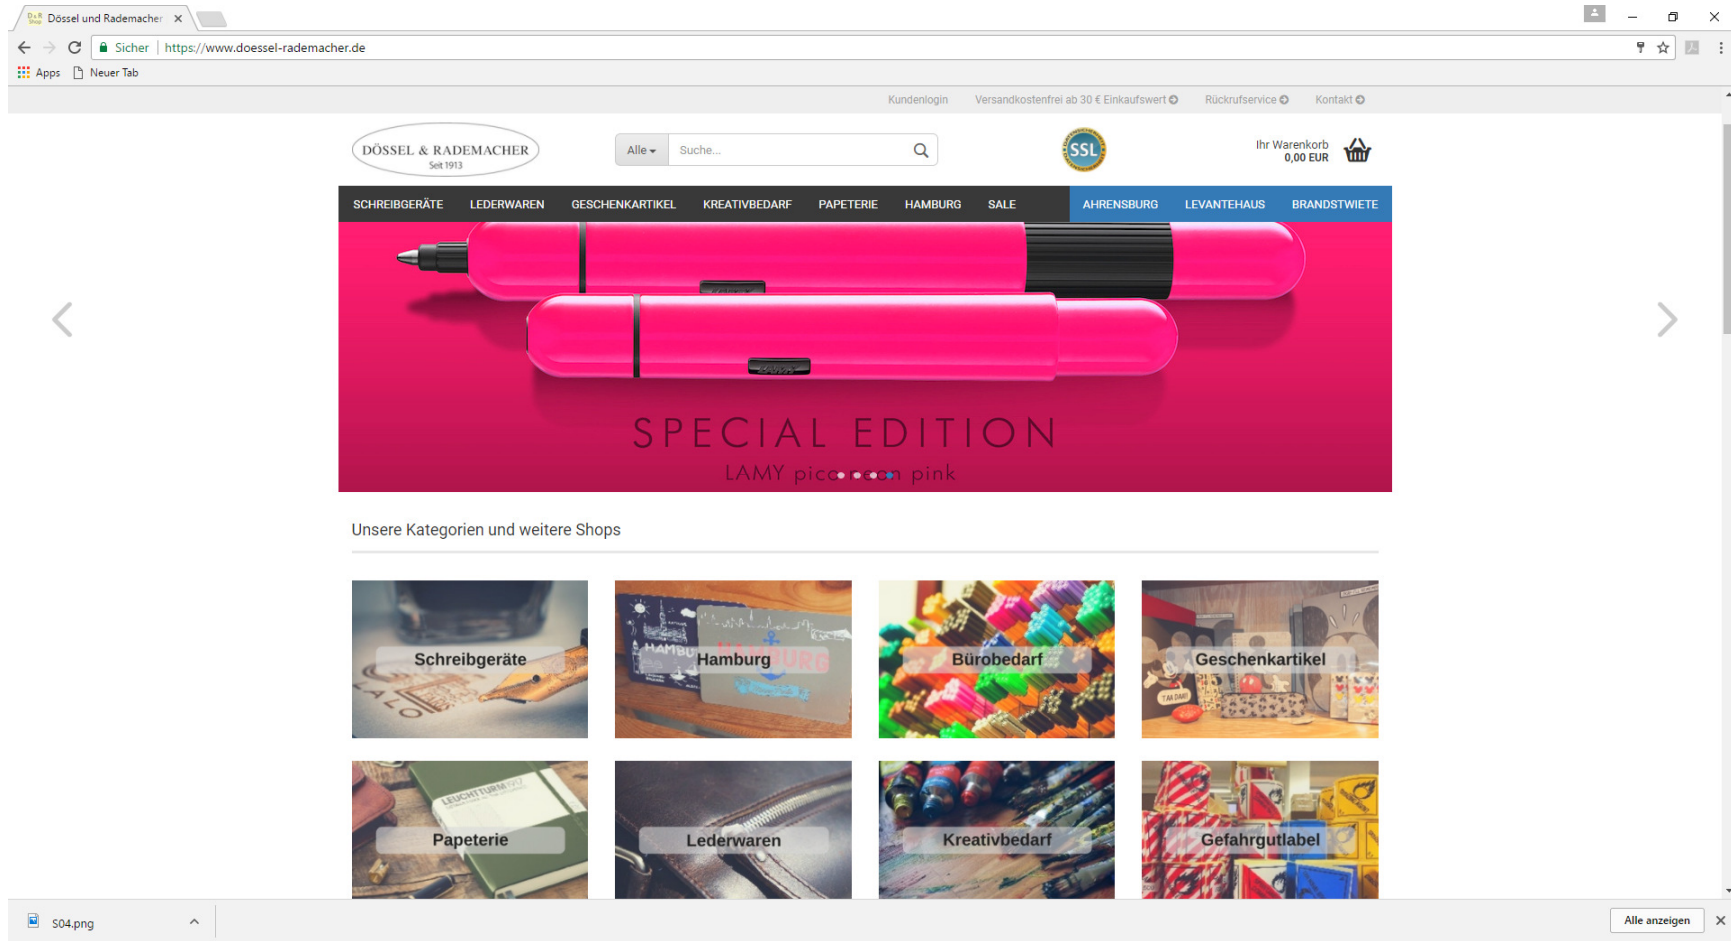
Dössel und Rademacher ×

Sicher | https://www.doessel-rademacher.de

Apps Neuer Tab

Kundenlogin Versandkostenfrei ab 30 € Einkaufswert Rückrufservice Kontakt

DÖSSEL & RADEMACHER
Seit 1913

Alle Suche...

SSL

Ihr Warenkorb
0,00 EUR

SCHREIBGERÄTE LEDERWAREN GESCHENKARTIKEL KREATIVBEDARF PAPETERIE HAMBURG SALE AHRENSBURG LEVANTEHAUS BRANDSTWIETE

SPECIAL EDITION
LAMY pico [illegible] pink

Unsere Kategorien und weitere Shops

Schreibgeräte

Hamburg

Bürobedarf

Geschenkartikel

Papeterie

Lederwaren

Kreativbedarf

Gefahrgutlabel

S04.png

Alle anzeigen